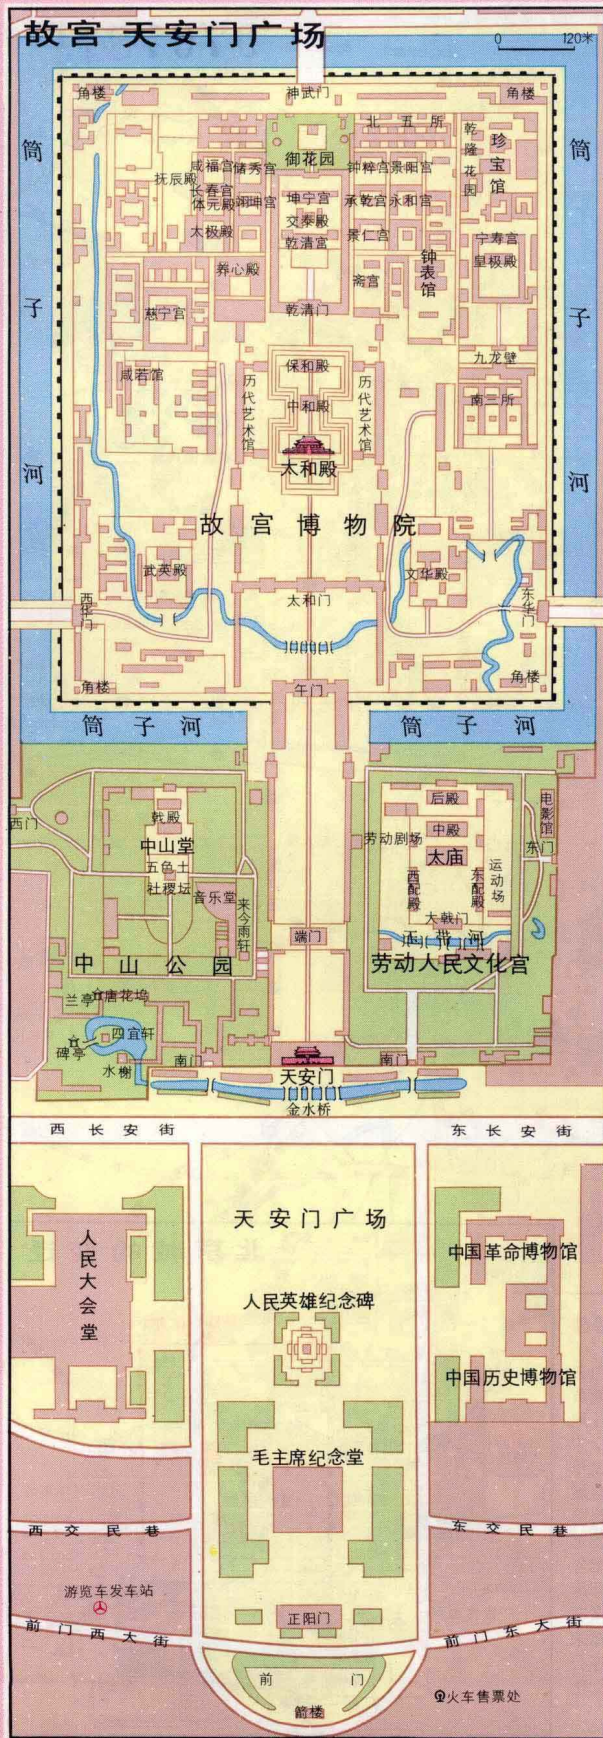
故宫 天安门广场

0 120米

角楼 神武门 角楼

筒子河 筒子河

北五所 乾隆花园 珍宝馆

御花园 咸福宫 储秀宫 钟粹宫 景阳宫

抚辰殿 长春宫 坤宁宫 承乾宫 永和宫

体元殿 翊坤宫 交泰殿

太极殿 乾清宫 景仁宫 宁寿宫 皇极殿

养心殿 钟表馆

斋宫

慈宁宫 乾清门

九龙壁

保和殿

咸若馆 历代艺术馆 历代艺术馆 南三所

中和殿

太和殿

故宫博物院

武英殿 文华殿

西华门 太和门 东华门

角楼 角楼

午门

筒子河 筒子河

西门 后殿 电影馆

戟殿 中殿

中山堂 劳动剧场 太庙 东门

五色土 西配殿 东配殿 运动场

社稷坛

音乐堂 来今雨轩 大戟门

端门 玉带河

中山公园 劳动人民文化宫

兰亭 唐花坞

四宜轩

碑亭

水榭 南门 天安门 南门

金水桥

西长安街 东长安街

天安门广场

人民大会堂 中国革命博物馆

人民英雄纪念碑

中国历史博物馆

毛主席纪念堂

西交民巷 东交民巷

游览车发车站

前门西大街 正阳门 前门东大街

前门

箭楼 火车售票处